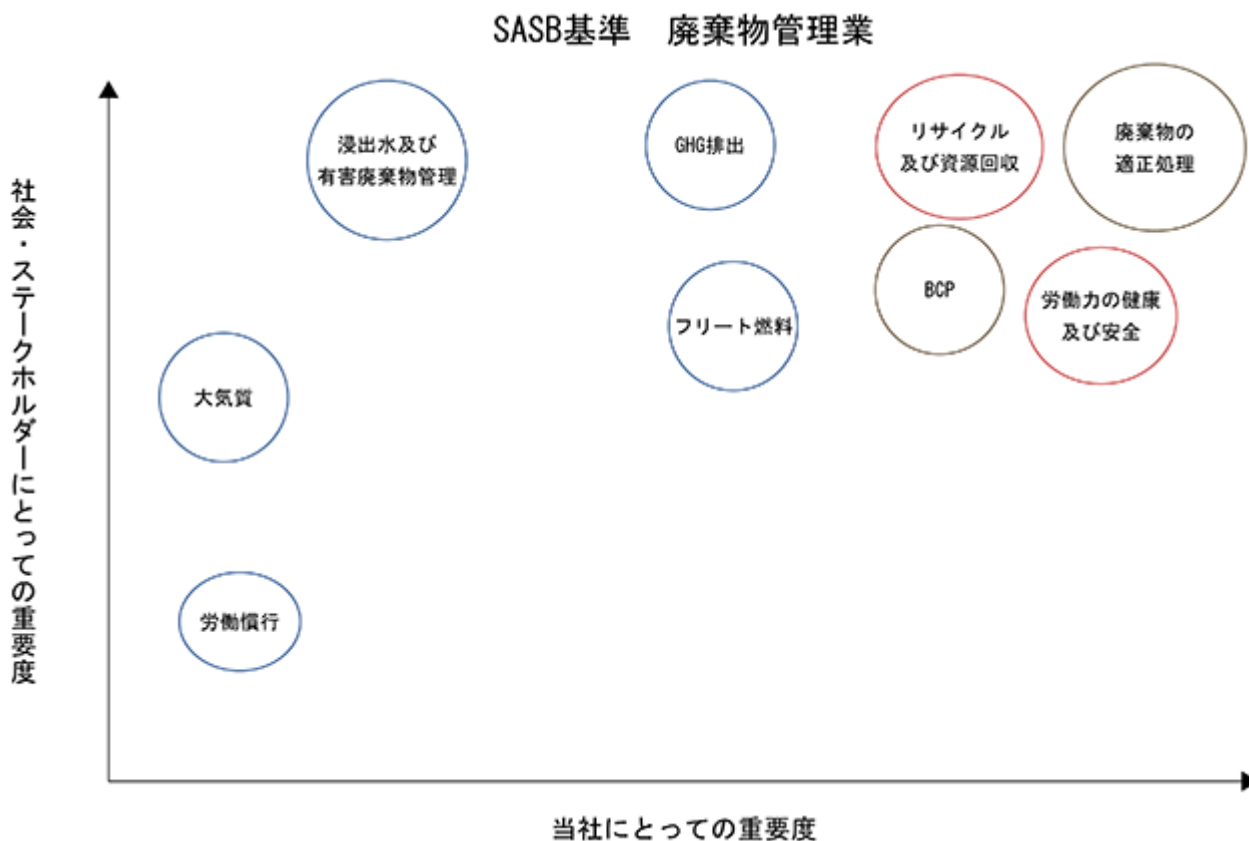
SASB基準　廃棄物管理業

社会・ステークホルダーにとっての重要度

浸出水及び
有害廃棄物管理

GHG排出

リサイクル
及び資源回収

廃棄物の
適正処理

BCP

労働力の健康
及び安全

フリート燃料

大気質

労働慣行

当社にとっての重要度